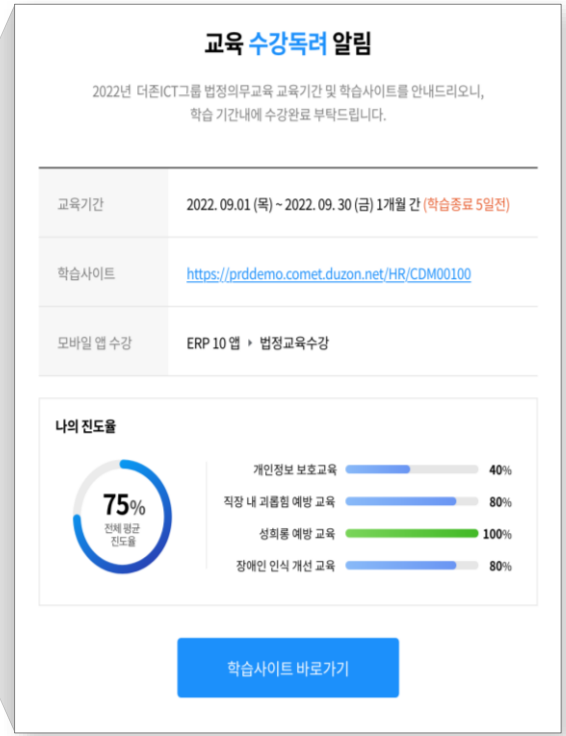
교육 수강독려 알림

2022년 더존ICT그룹 법정의무교육 교육기간 및 학습사이트를 안내드리오니, 학습 기간내에 수강완료 부탁드립니다.

| | |
|---|---|
| 교육기간 | 2022. 09.01 (목) ~ 2022. 09. 30 (금) 1개월 간 (학습종료 5일전) |
| 학습사이트 | https://prddemo.comet.duzon.net/HR/CDM00100 |
| 모바일 앱 수강 | ERP 10 앱 ▸ 법정교육수강 |

나의 진도율

75%
전체 평균 진도율

| | |
|---|---|
| 개인정보 보호교육 | 40% |
| 직장 내 괴롭힘 예방 교육 | 80% |
| 성희롱 예방 교육 | 100% |
| 장애인 인식 개선 교육 | 80% |

학습사이트 바로가기